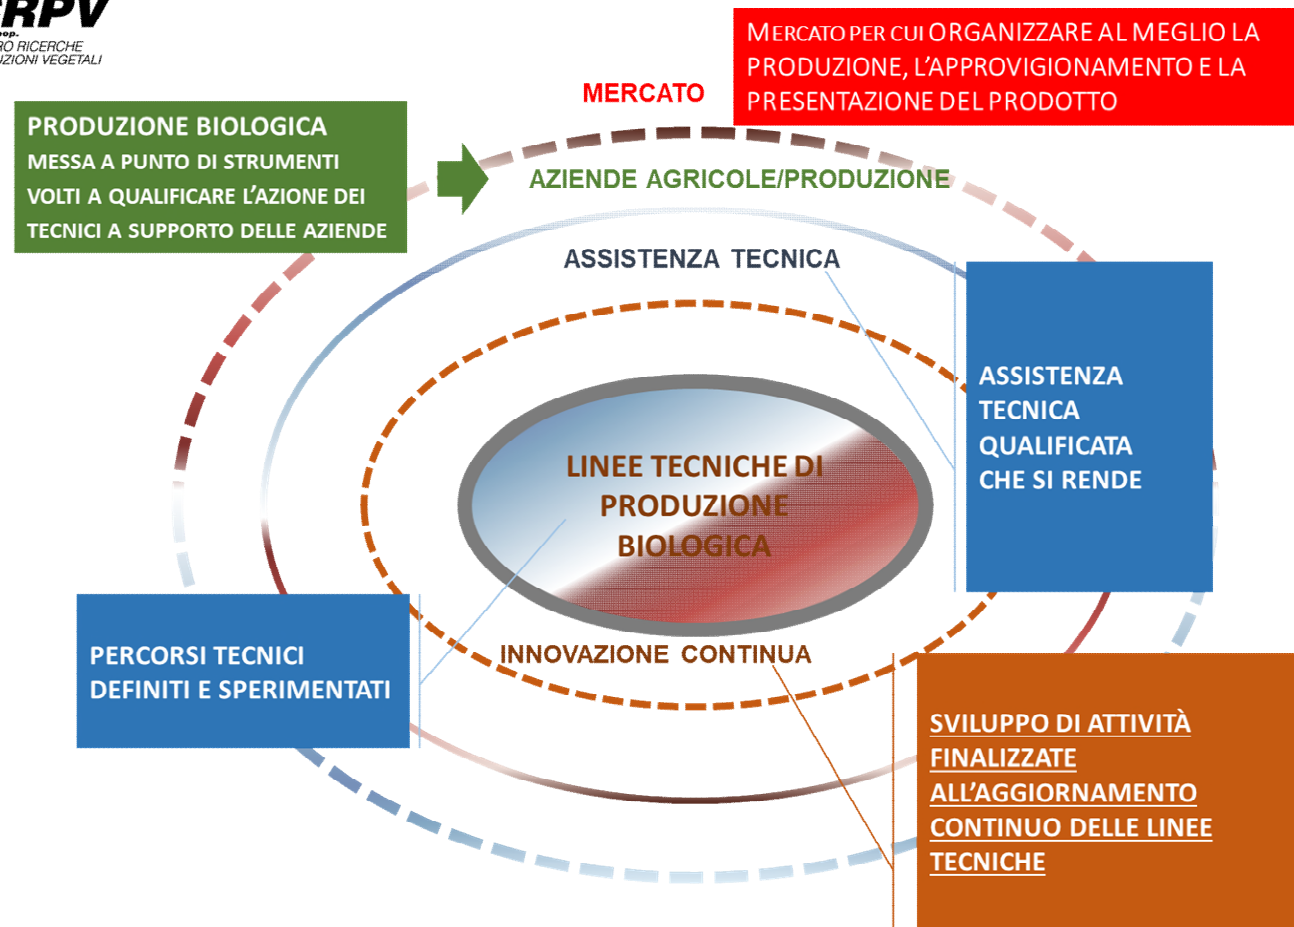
CRPV
coop.
RO RICERCHE
UZIONI VEGETALI

MERCATO PER CUI ORGANIZZARE AL MEGLIO LA PRODUZIONE, L'APPROVIGIONAMENTO E LA PRESENTAZIONE DEL PRODOTTO

MERCATO

PRODUZIONE BIOLOGICA
MESSA A PUNTO DI STRUMENTI VOLTI A QUALIFICARE L'AZIONE DEI TECNICI A SUPPORTO DELLE AZIENDE

AZIENDE AGRICOLE/PRODUZIONE

ASSISTENZA TECNICA

ASSISTENZA TECNICA QUALIFICATA CHE SI RENDE

LINEE TECNICHE DI PRODUZIONE BIOLOGICA

PERCORSI TECNICI DEFINITI E SPERIMENTATI

INNOVAZIONE CONTINUA

SVILUPPO DI ATTIVITÀ FINALIZZATE ALL'AGGIORNAMENTO CONTINUO DELLE LINEE TECNICHE